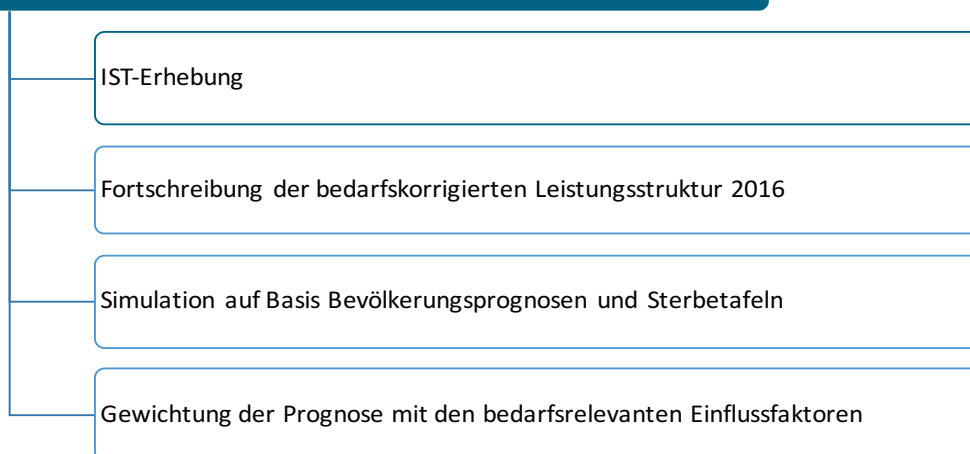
IST-Erhebung

Fortschreibung der bedarfskorrigierten Leistungsstruktur 2016

Simulation auf Basis Bevölkerungsprognosen und Sterbetafeln

Gewichtung der Prognose mit den bedarfsrelevanten Einflussfaktoren